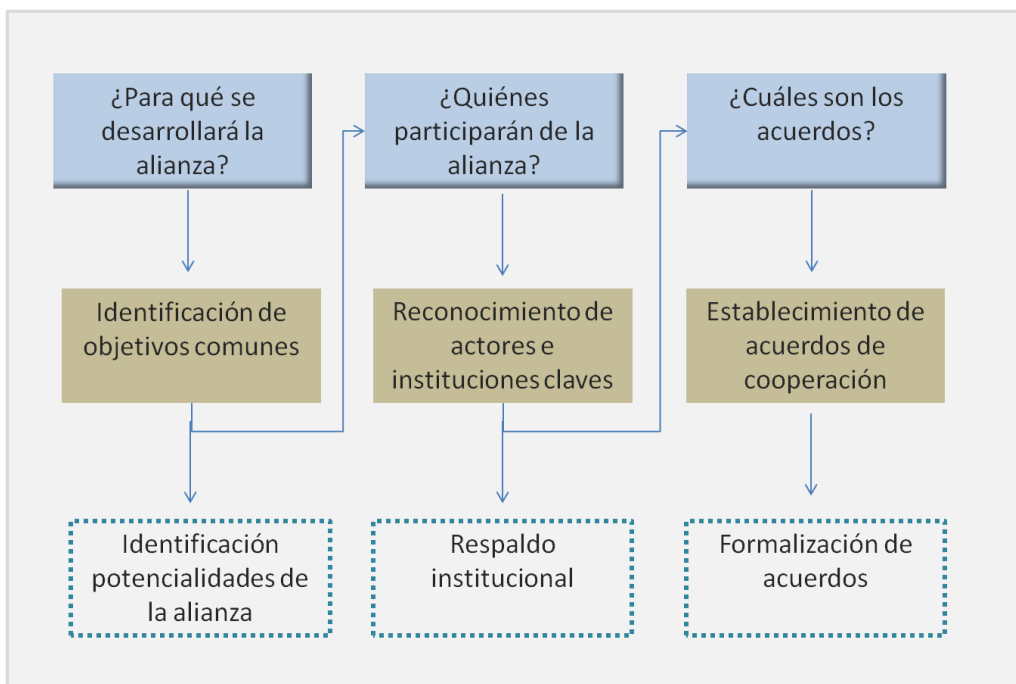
¿Para qué se desarrollará la alianza?

¿Quiénes participarán de la alianza?

¿Cuáles son los acuerdos?

Identificación de objetivos comunes

Reconocimiento de actores e instituciones claves

Establecimiento de acuerdos de cooperación

Identificación potencialidades de la alianza

Respaldo institucional

Formalización de acuerdos